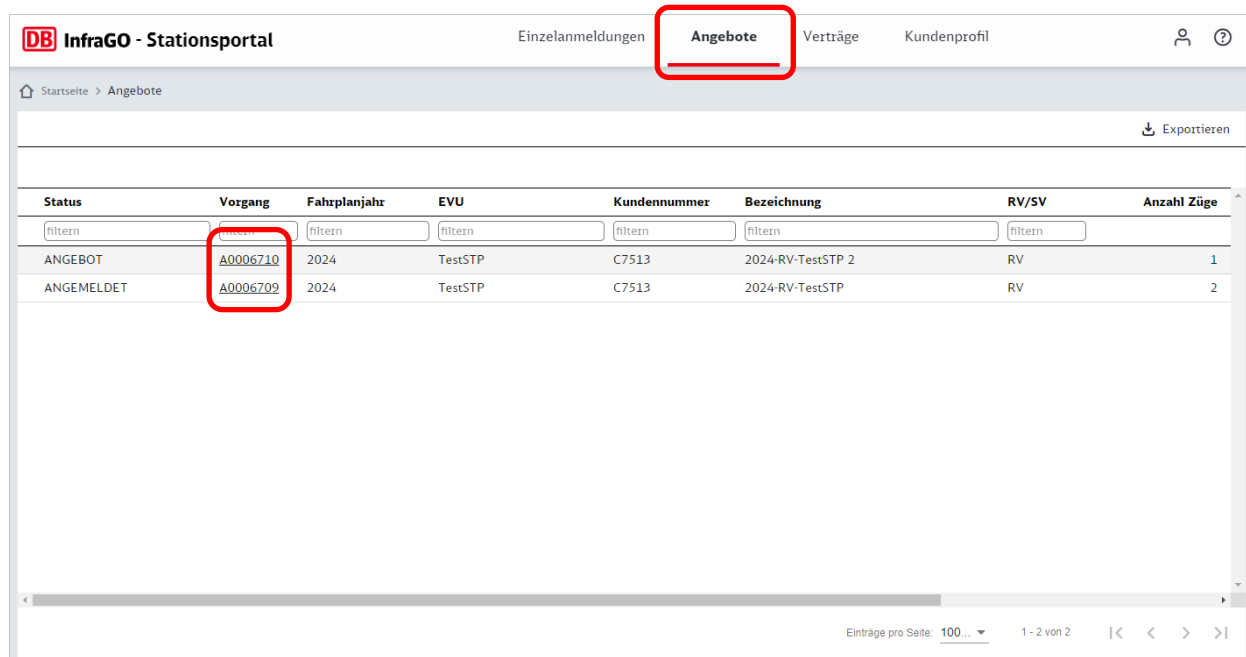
DB InfraGO - Stationsportal

Einzelanmeldungen Angebote Verträge Kundenprofil

Startseite > Angebote

Exportieren

| Status | Vorgang | Fahrplanjahr | EVU | Kundennummer | Bezeichnung | RV/SV | Anzahl Züge |
|---|---|---|---|---|---|---|---|
| filtern | filtern | filtern | filtern | filtern | filtern | filtern | |
| ANGEBOT | A0006710 | 2024 | TestSTP | C7513 | 2024-RV-TestSTP 2 | RV | 1 |
| ANGEMELDET | A0006709 | 2024 | TestSTP | C7513 | 2024-RV-TestSTP | RV | 2 |

Einträge pro Seite: 100... 1 - 2 von 2